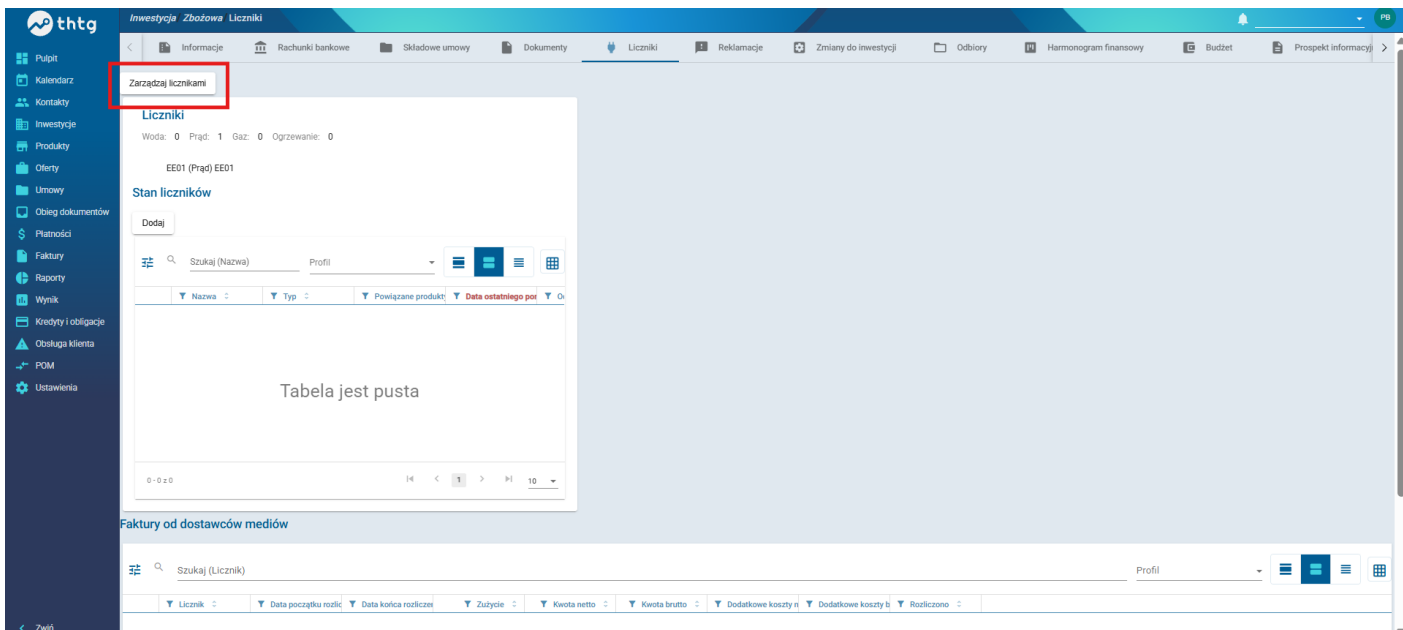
thtg

Inwestycja Zbożowa Liczniki

PB

Pulpit
Kalendarz
Kontakty
Inwestycje
Produkty
Oferty
Umowy
Obieg dokumentów
Płatności
Faktury
Raporty
Wynik
Kredyty i obligacje
Obsługa klienta
POM
Ustawienia

Zwiń

Informacje | Rachunki bankowe | Składowe umowy | Dokumenty | Liczniki | Reklamacje | Zmiany do inwestycji | Odbiory | Harmonogram finansowy | Budżet | Prospekt informacyj

Zarządzaj licznikami

Liczniki

Woda: 0 Prąd: 1 Gaz: 0 Ogrzewanie: 0

EE01 (Prąd) EE01

Stan liczników

Dodaj

Szukaj (Nazwa)

Profil

| Nazwa | Typ | Powiązane produkty | Data ostatniego por | O |
|---|---|---|---|---|

Tabela jest pusta

0 - 0 z 0

1

10

Faktury od dostawców mediów

Szukaj (Licznik)

Profil

| Licznik | Data początku rozlic | Data końca rozliczei | Zużycie | Kwota netto | Kwota brutto | Dodatkowe koszty n | Dodatkowe koszty b | Rozliczono |
|---|---|---|---|---|---|---|---|---|